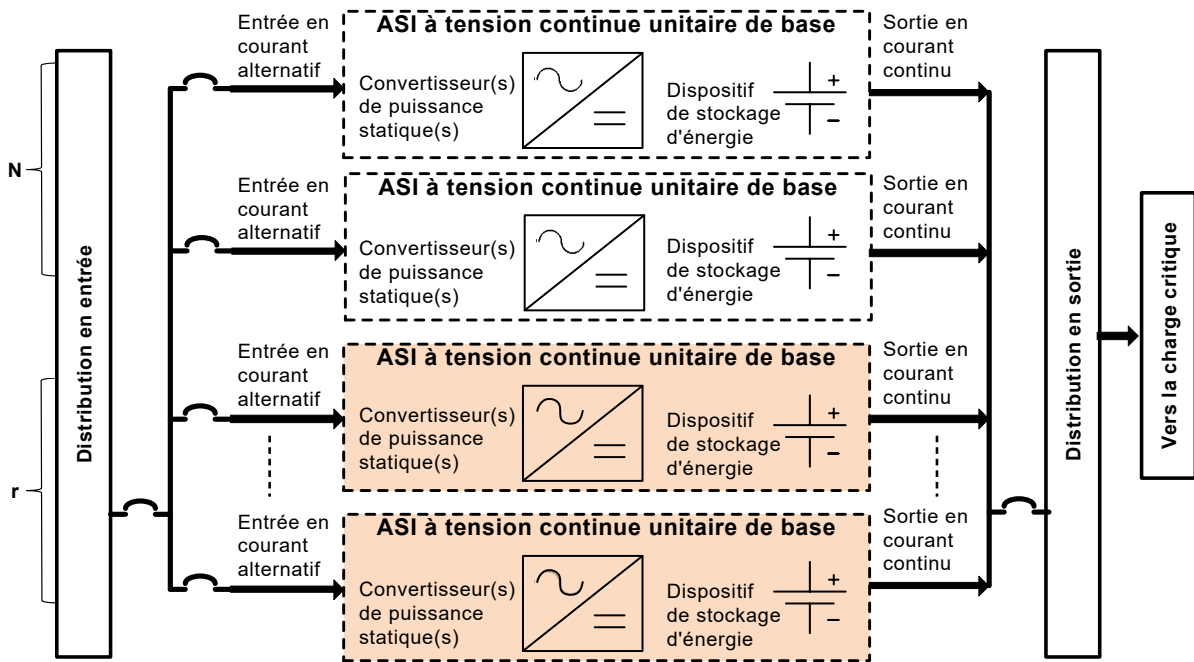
N

r

Distribution en entrée

Entrée en courant alternatif

ASI à tension continue unitaire de base

Convertisseur(s) de puissance statique(s)

Dispositif de stockage d'énergie

+

–

Sortie en courant continu

Entrée en courant alternatif

ASI à tension continue unitaire de base

Convertisseur(s) de puissance statique(s)

Dispositif de stockage d'énergie

+

–

Sortie en courant continu

Entrée en courant alternatif

ASI à tension continue unitaire de base

Convertisseur(s) de puissance statique(s)

Dispositif de stockage d'énergie

+

–

Sortie en courant continu

Entrée en courant alternatif

ASI à tension continue unitaire de base

Convertisseur(s) de puissance statique(s)

Dispositif de stockage d'énergie

+

–

Sortie en courant continu

Distribution en sortie

Vers la charge critique